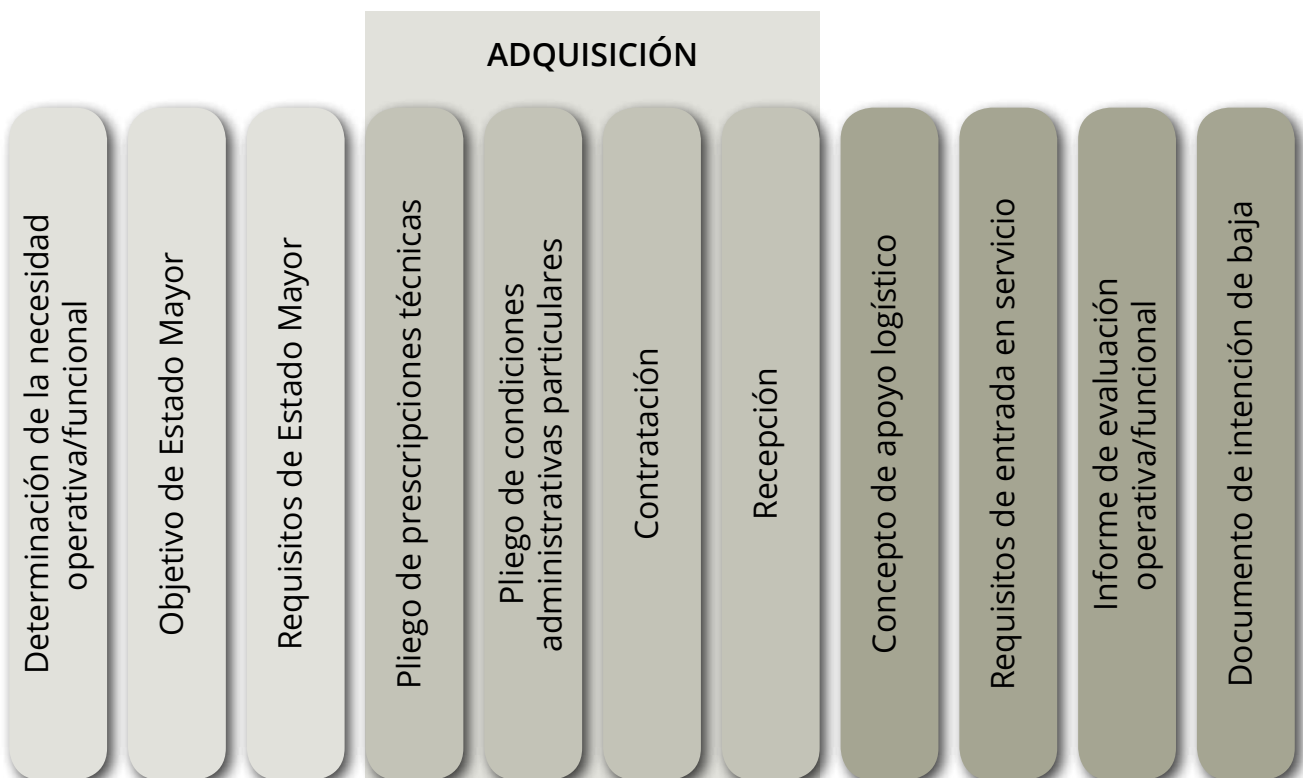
ADQUISICIÓN

Determinación de la necesidad operativa/funcional

Objetivo de Estado Mayor

Requisitos de Estado Mayor

Pliego de prescripciones técnicas

Pliego de condiciones administrativas particulares

Contratación

Recepción

Concepto de apoyo logístico

Requisitos de entrada en servicio

Informe de evaluación operativa/funcional

Documento de intención de baja